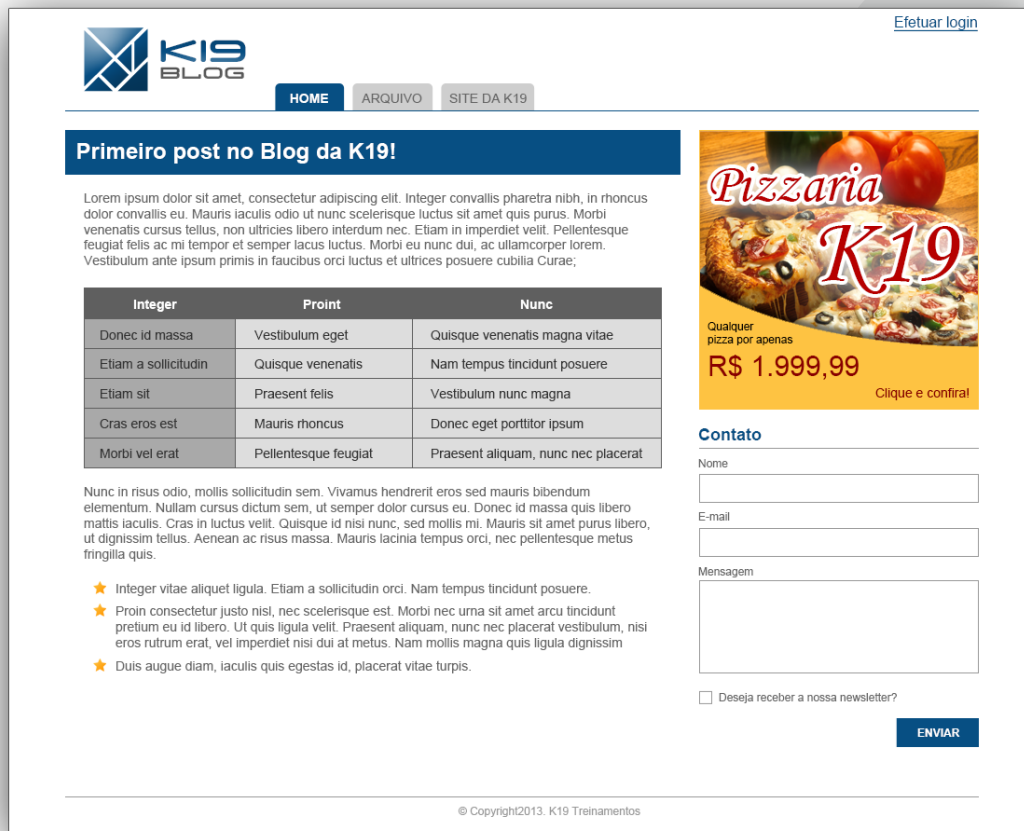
Efetuar login

K19 BLOG

HOME ARQUIVO SITE DA K19

Primeiro post no Blog da K19!

Lorem ipsum dolor sit amet, consectetur adipiscing elit. Integer convallis pharetra nibh, in rhoncus dolor convallis eu. Mauris iaculis odio ut nunc scelerisque luctus sit amet quis purus. Morbi venenatis cursus tellus, non ultricies libero interdum nec. Etiam in imperdiet velit. Pellentesque feugiat felis ac mi tempor et semper lacus luctus. Morbi eu nunc dui, ac ullamcorper lorem. Vestibulum ante ipsum primis in faucibus orci luctus et ultrices posuere cubilia Curae;

| Integer | Proint | Nunc |
|---|---|---|
| Donec id massa | Vestibulum eget | Quisque venenatis magna vitae |
| Etiam a sollicitudin | Quisque venenatis | Nam tempus tincidunt posuere |
| Etiam sit | Praesent felis | Vestibulum nunc magna |
| Cras eros est | Mauris rhoncus | Donec eget porttitor ipsum |
| Morbi vel erat | Pellentesque feugiat | Praesent aliquam, nunc nec placerat |

Nunc in risus odio, mollis sollicitudin sem. Vivamus hendrerit eros sed mauris bibendum elementum. Nullam cursus dictum sem, ut semper dolor cursus eu. Donec id massa quis libero mattis iaculis. Cras in luctus velit. Quisque id nisi nunc, sed mollis mi. Mauris sit amet purus libero, ut dignissim tellus. Aenean ac risus massa. Mauris lacinia tempus orci, nec pellentesque metus fringilla quis.

Integer vitae aliquet ligula. Etiam a sollicitudin orci. Nam tempus tincidunt posuere.

Proin consectetur justo nisl, nec scelerisque est. Morbi nec urna sit amet arcu tincidunt pretium eu id libero. Ut quis ligula velit. Praesent aliquam, nunc nec placerat vestibulum, nisi eros rutrum erat, vel imperdiet nisi dui at metus. Nam mollis magna quis ligula dignissim

Duis augue diam, iaculis quis egestas id, placerat vitae turpis.

Pizzaria K19
Qualquer pizza por apenas
R$ 1.999,99
Clique e confira!

Contato
Nome
E-mail
Mensagem
Deseja receber a nossa newsletter?
ENVIAR

© Copyright2013. K19 Treinamentos